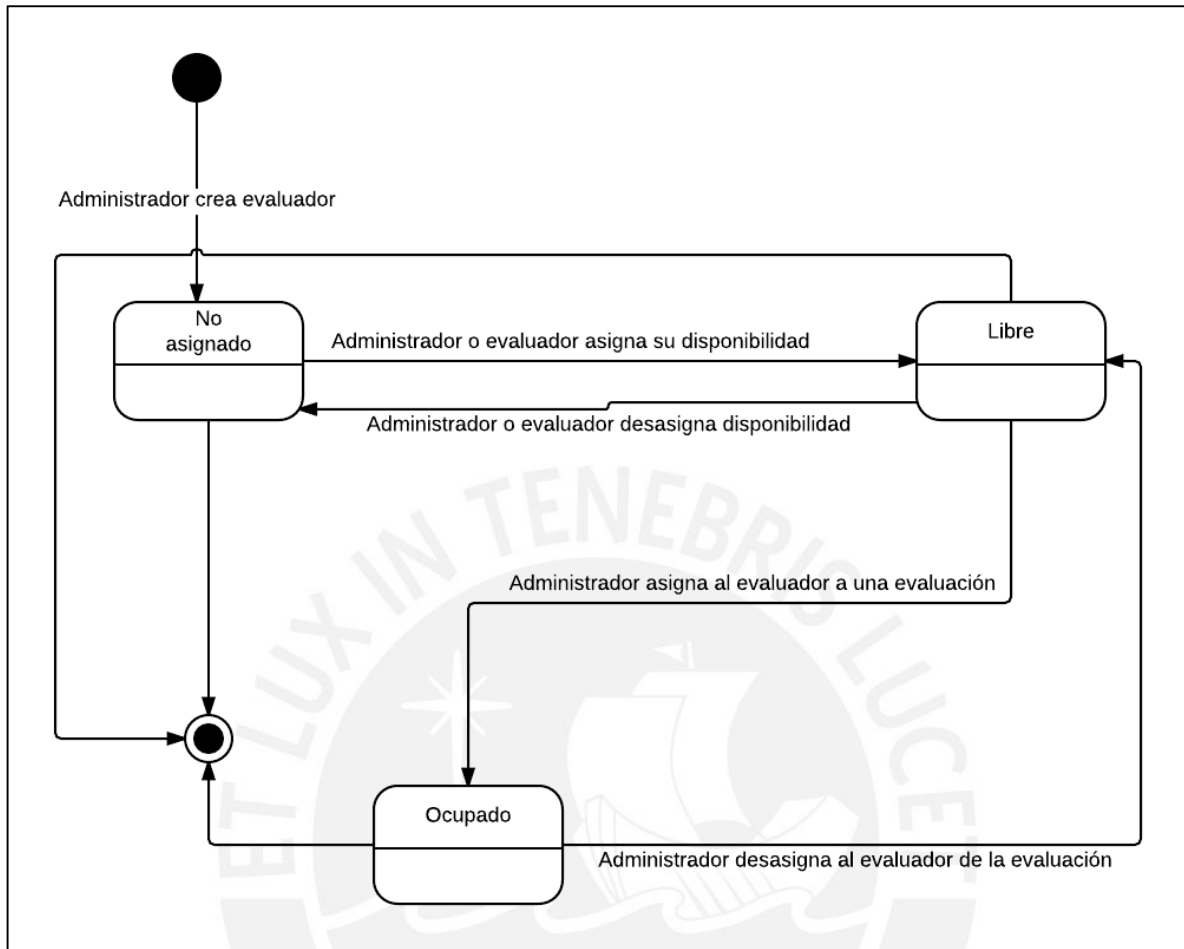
Administrador crea evaluador

No asignado

Administrador o evaluador asigna su disponibilidad

Libre

Administrador o evaluador desasigna disponibilidad

Administrador asigna al evaluador a una evaluación

Ocupado

Administrador desasigna al evaluador de la evaluación

ET LUX IN TENEBRIS LUCET